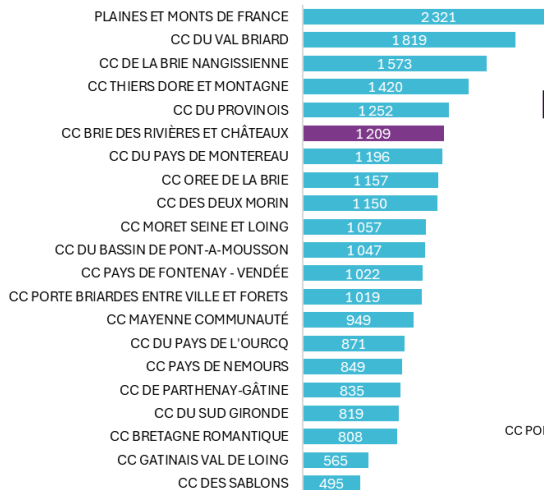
| | |
|---|---|
| PLAINES ET MONTS DE FRANCE | 2 321 |
| CC DU VAL BRIARD | 1 819 |
| CC DE LA BRIE NANGISSIENNE | 1 573 |
| CC THIERS DORE ET MONTAGNE | 1 420 |
| CC DU PROVINOIS | 1 252 |
| CC BRIE DES RIVIÈRES ET CHÂTEAUX | 1 209 |
| CC DU PAYS DE MONTEREAU | 1 196 |
| CC OREE DE LA BRIE | 1 157 |
| CC DES DEUX MORIN | 1 150 |
| CC MORET SEINE ET LOING | 1 057 |
| CC DU BASSIN DE PONT-A-MOUSSON | 1 047 |
| CC PAYS DE FONTENAY - VENDÉE | 1 022 |
| CC PORTE BRIARDES ENTRE VILLE ET FORETS | 1 019 |
| CC MAYENNE COMMUNAUTÉ | 949 |
| CC DU PAYS DE L'OURCQ | 871 |
| CC PAYS DE NEMOURS | 849 |
| CC DE PARTHENAY-GÂTINE | 835 |
| CC DU SUD GIRONDE | 819 |
| CC BRETAGNE ROMANTIQUE | 808 |
| CC GATINAIS VAL DE LOING | 565 |
| CC DES SABLONS | 495 |

CC POI